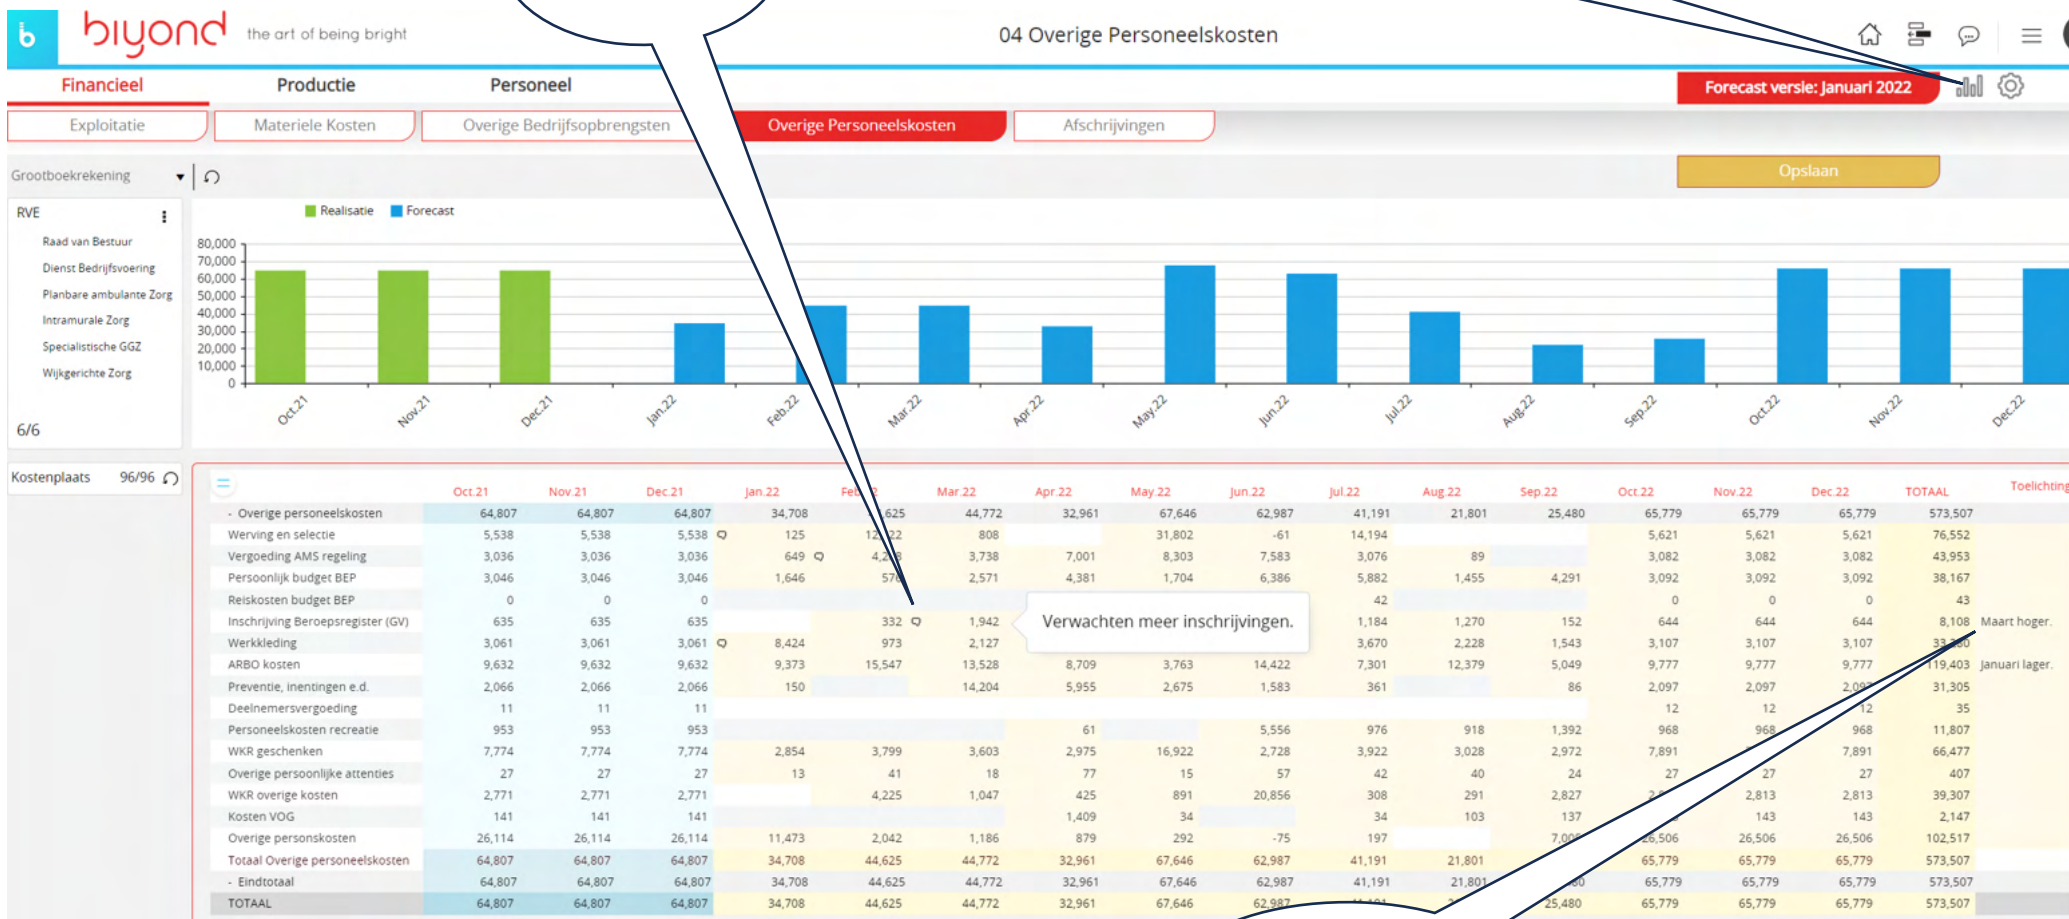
biyond the art of being bright

04 Overige Personeelskosten

Financieel Productie Personeel

Forecast versie: Januari 2022

Exploitatie | Materiele Kosten | Overige Bedrijfsopbrengsten | Overige Personeelskosten | Afschrijvingen

Grootboekrekening

Opslaan

RVE
Raad van Bestuur
Dienst Bedrijfsvoering
Planbare ambulante Zorg
Intramurale Zorg
Specialistische GGZ
Wijkgerichte Zorg
6/6

Realisatie Forecast

80,000
70,000
60,000
50,000
40,000
30,000
20,000
10,000
0

Oct.21 Nov.21 Dec.21 Jan.22 Feb.22 Mar.22 Apr.22 May.22 Jun.22 Jul.22 Aug.22 Sep.22 Oct.22 Nov.22 Dec.22

Kostenplaats 96/96

| | Oct.21 | Nov.21 | Dec.21 | Jan.22 | Feb.22 | Mar.22 | Apr.22 | May.22 | Jun.22 | Jul.22 | Aug.22 | Sep.22 | Oct.22 | Nov.22 | Dec.22 | TOTAAL | Toelichting |
|---|---|---|---|---|---|---|---|---|---|---|---|---|---|---|---|---|---|
| - Overige personeelskosten | 64,807 | 64,807 | 64,807 | 34,708 | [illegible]625 | 44,772 | 32,961 | 67,646 | 62,987 | 41,191 | 21,801 | 25,480 | 65,779 | 65,779 | 65,779 | 573,507 | |
| Werving en selectie | 5,538 | 5,538 | 5,538 | 125 | 12,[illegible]22 | 808 | | 31,802 | -61 | 14,194 | | | 5,621 | 5,621 | 5,621 | 76,552 | |
| Vergoeding AMS regeling | 3,036 | 3,036 | 3,036 | 649 | 4,2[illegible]8 | 3,738 | 7,001 | 8,303 | 7,583 | 3,076 | 89 | | 3,082 | 3,082 | 3,082 | 43,953 | |
| Persoonlijk budget BEP | 3,046 | 3,046 | 3,046 | 1,646 | 57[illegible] | 2,571 | 4,381 | 1,704 | 6,386 | 5,882 | 1,455 | 4,291 | 3,092 | 3,092 | 3,092 | 38,167 | |
| Reiskosten budget BEP | 0 | 0 | 0 | | | | | | | 42 | | | 0 | 0 | 0 | 43 | |
| Inschrijving Beroepsregister (GV) | 635 | 635 | 635 | | 332 | 1,942 | | | | 1,184 | 1,270 | 152 | 644 | 644 | 644 | 8,108 | Maart hoger. |
| Werkkleding | 3,061 | 3,061 | 3,061 | 8,424 | 973 | 2,127 | | | | 3,670 | 2,228 | 1,543 | 3,107 | 3,107 | 3,107 | 33,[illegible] | |
| ARBO kosten | 9,632 | 9,632 | 9,632 | 9,373 | 15,547 | 13,528 | 8,709 | 3,763 | 14,422 | 7,301 | 12,379 | 5,049 | 9,777 | 9,777 | 9,777 | 119,403 | Januari lager. |
| Preventie, inentingen e.d. | 2,066 | 2,066 | 2,066 | 150 | | 14,204 | 5,955 | 2,675 | 1,583 | 361 | | 86 | 2,097 | 2,097 | 2,09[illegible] | 31,305 | |
| Deelnemersvergoeding | 11 | 11 | 11 | | | | | | | | | | 12 | 12 | 12 | 35 | |
| Personeelskosten recreatie | 953 | 953 | 953 | | | | 61 | | 5,556 | 976 | 918 | 1,392 | 968 | 968 | 968 | 11,807 | |
| WKR geschenken | 7,774 | 7,774 | 7,774 | 2,854 | 3,799 | 3,603 | 2,975 | 16,922 | 2,728 | 3,922 | 3,028 | 2,972 | 7,891 | | 7,891 | 66,477 | |
| Overige persoonlijke attenties | 27 | 27 | 27 | 13 | 41 | 18 | 77 | 15 | 57 | 42 | 40 | 24 | 27 | 27 | 27 | 407 | |
| WKR overige kosten | 2,771 | 2,771 | 2,771 | | 4,225 | 1,047 | 425 | 891 | 20,856 | 308 | 291 | 2,827 | | 2,813 | 2,813 | 39,307 | |
| Kosten VOG | 141 | 141 | 141 | | | | 1,409 | 34 | | 34 | 103 | 137 | | 143 | 143 | 2,147 | |
| Overige personskosten | 26,114 | 26,114 | 26,114 | 11,473 | 2,042 | 1,186 | 879 | 292 | -75 | 197 | | 7,00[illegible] | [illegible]6,506 | 26,506 | 26,506 | 102,517 | |
| Totaal Overige personeelskosten | 64,807 | 64,807 | 64,807 | 34,708 | 44,625 | 44,772 | 32,961 | 67,646 | 62,987 | 41,191 | 21,801 | | 65,779 | 65,779 | 65,779 | 573,507 | |
| - Eindtotaal | 64,807 | 64,807 | 64,807 | 34,708 | 44,625 | 44,772 | 32,961 | 67,646 | 62,987 | 41,191 | 21,801 | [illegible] | 65,779 | 65,779 | 65,779 | 573,507 | |
| TOTAAL | 64,807 | 64,807 | 64,807 | 34,708 | 44,625 | 44,772 | 32,961 | 67,646 | 62,987 | | | 25,480 | 65,779 | 65,779 | 65,779 | 573,507 | |

Verwachten meer inschrijvingen.